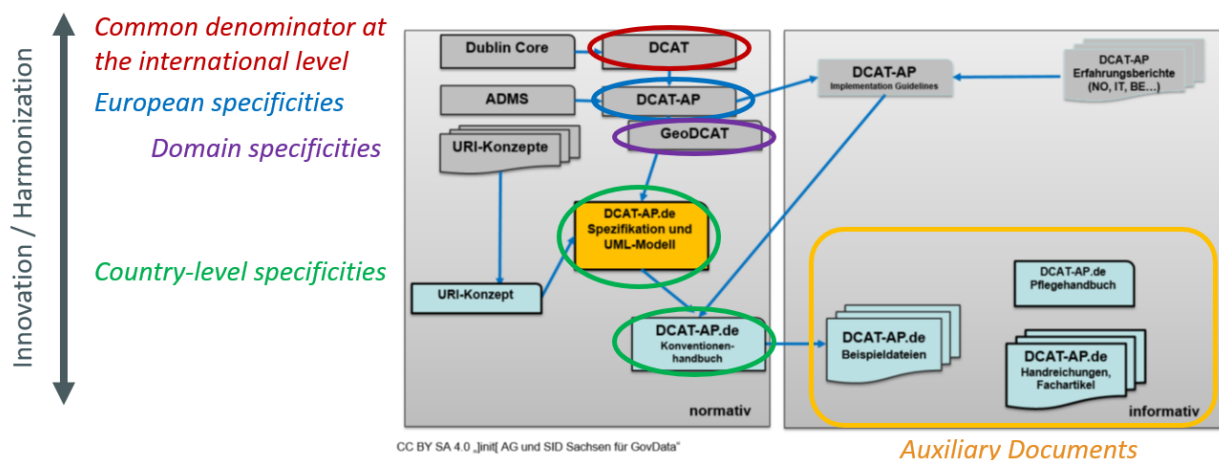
Innovation / Harmonization

Common denominator at the international level

European specificities

Domain specificities

Country-level specificities

Dublin Core

DCAT

ADMS

DCAT-AP

GeoDCAT

URI-Konzepte

DCAT-AP.de Spezifikation und UML-Modell

URI-Konzept

DCAT-AP.de Konventionenhandbuch

normativ

DCAT-AP Implementation Guidelines

DCAT-AP Erfahrungsberichte (NO, IT, BE…)

DCAT-AP.de Pflegehandbuch

DCAT-AP.de Beispieldateien

DCAT-AP.de Handreichungen, Fachartikel

informativ

CC BY SA 4.0 „]init[ AG und SID Sachsen für GovData"

Auxiliary Documents